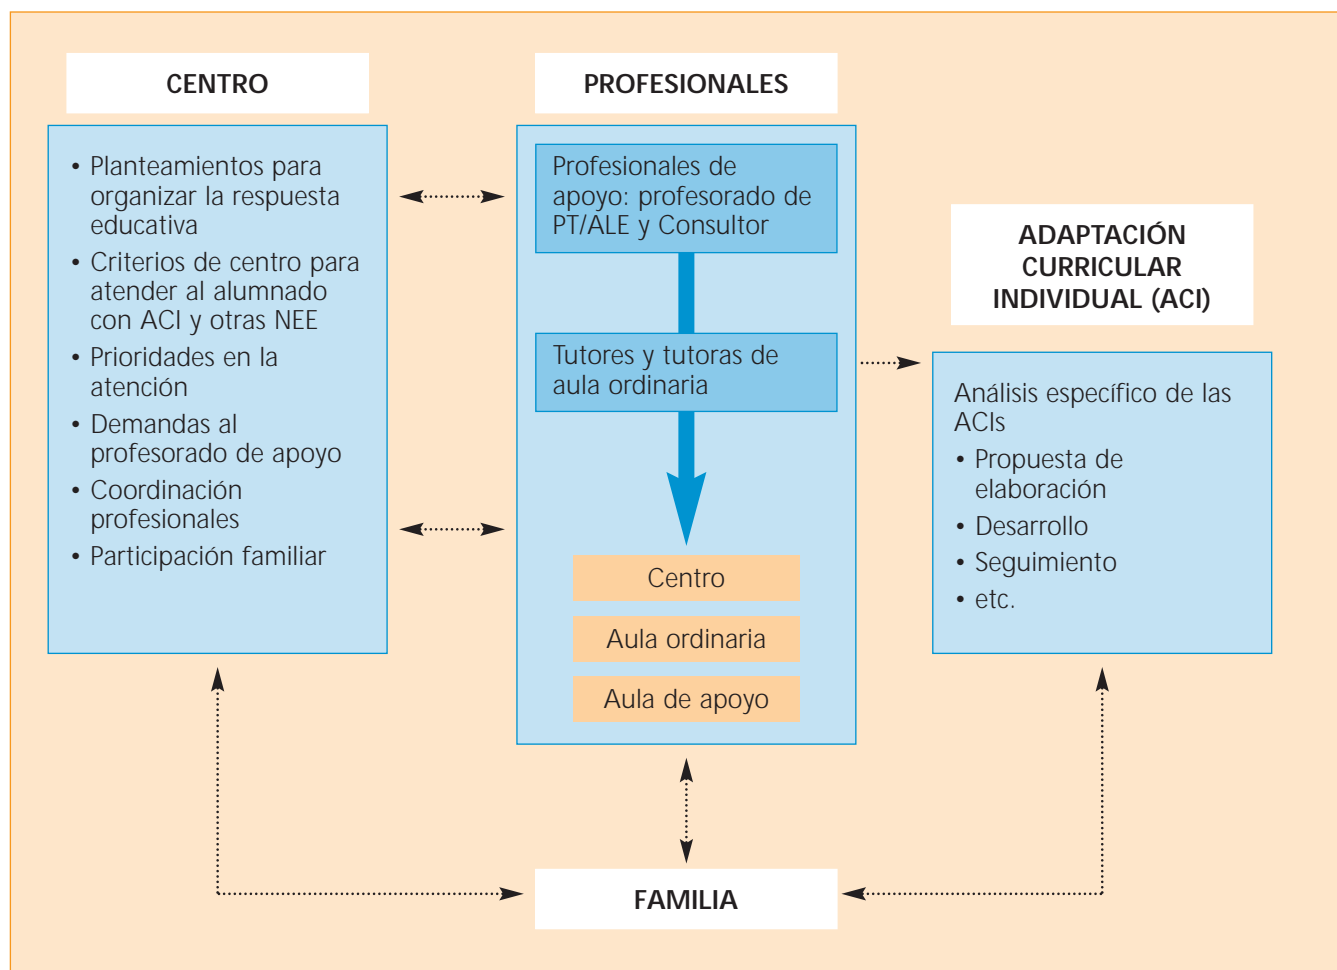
CENTRO

• Planteamientos para organizar la respuesta educativa
• Criterios de centro para atender al alumnado con ACI y otras NEE
• Prioridades en la atención
• Demandas al profesorado de apoyo
• Coordinación profesionales
• Participación familiar

PROFESIONALES

Profesionales de apoyo: profesorado de PT/ALE y Consultor

Tutores y tutoras de aula ordinaria

Centro

Aula ordinaria

Aula de apoyo

ADAPTACIÓN CURRICULAR INDIVIDUAL (ACI)

Análisis específico de las ACIs
• Propuesta de elaboración
• Desarrollo
• Seguimiento
• etc.

FAMILIA